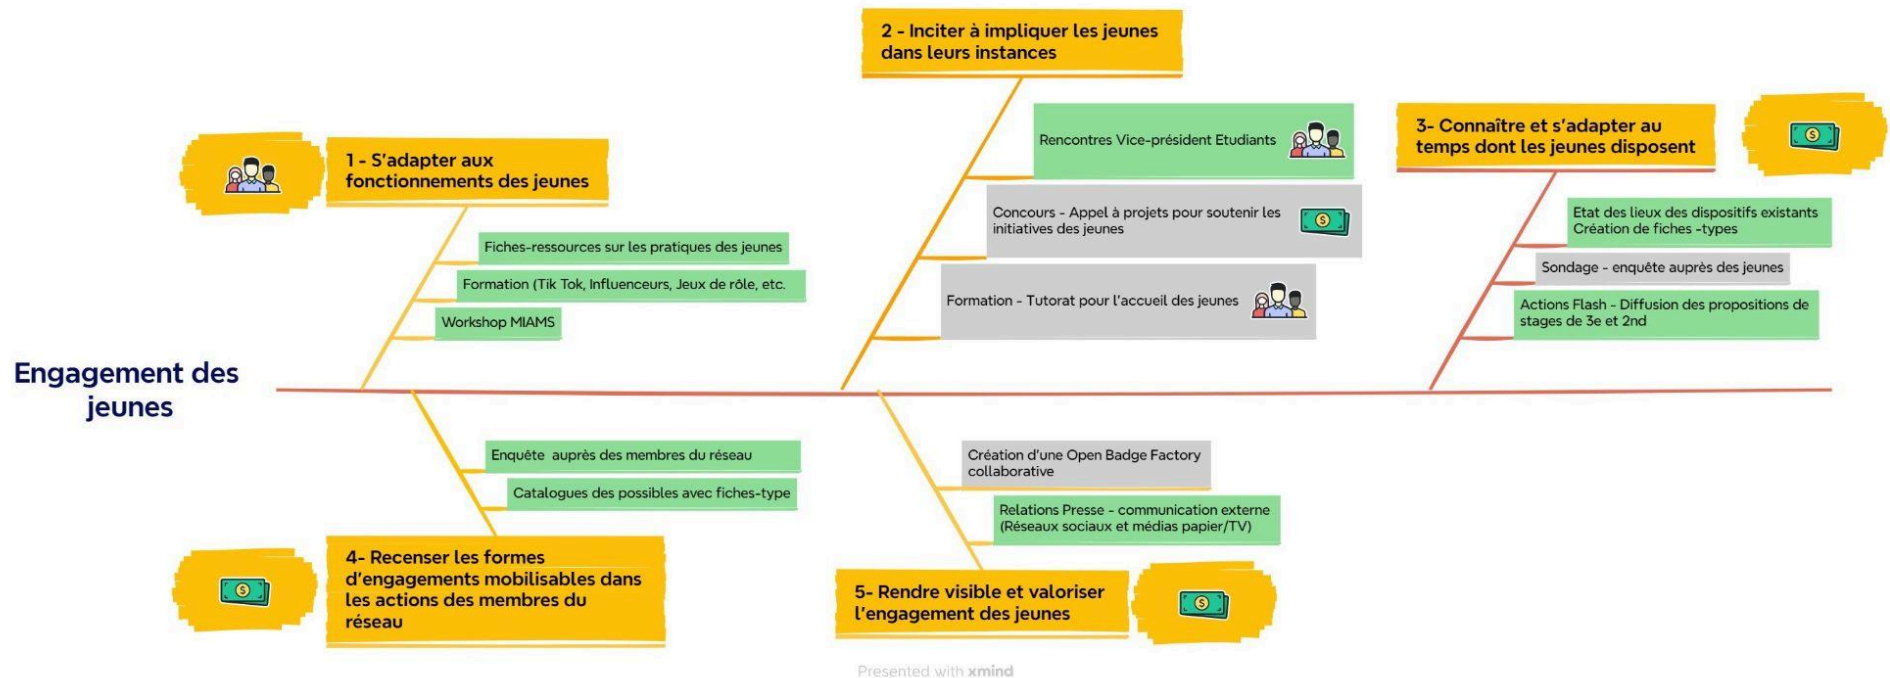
Engagement des jeunes

1 - S'adapter aux fonctionnements des jeunes

Fiches-ressources sur les pratiques des jeunes

Formation (Tik Tok, Influenceurs, Jeux de rôle, etc.

Workshop MIAMS

2 - Inciter à impliquer les jeunes dans leurs instances

Rencontres Vice-président Etudiants

Concours - Appel à projets pour soutenir les initiatives des jeunes

Formation - Tutorat pour l'accueil des jeunes

3- Connaître et s'adapter au temps dont les jeunes disposent

Etat des lieux des dispositifs existants
Création de fiches -types

Sondage - enquête auprès des jeunes

Actions Flash - Diffusion des propositions de stages de 3e et 2nd

Enquête auprès des membres du réseau

Catalogues des possibles avec fiches-type

4- Recenser les formes d'engagements mobilisables dans les actions des membres du réseau

Création d'une Open Badge Factory collaborative

Relations Presse - communication externe (Réseaux sociaux et médias papier/TV)

5- Rendre visible et valoriser l'engagement des jeunes

Presented with xmind